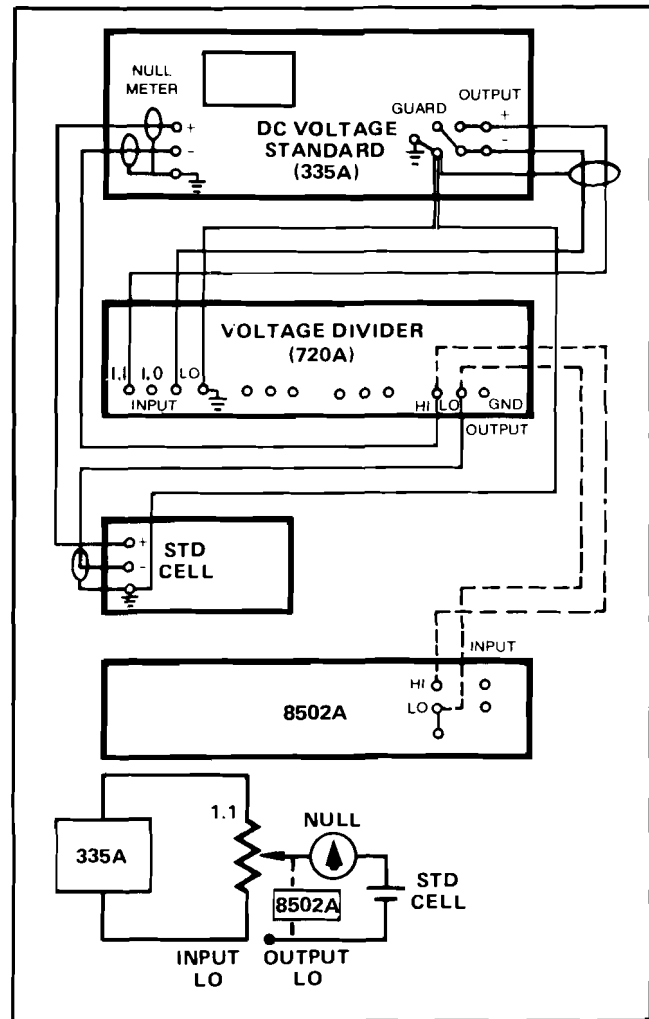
NULL METER

+

-

DC VOLTAGE STANDARD (335A)

GUARD

OUTPUT

+

-

VOLTAGE DIVIDER (720A)

1.1

1.0

LO

INPUT

HI

LO

GND

OUTPUT

+

-

STD CELL

INPUT

HI

LO

8502A

1.1

335A

NULL

STD CELL

8502A

INPUT LO

OUTPUT LO